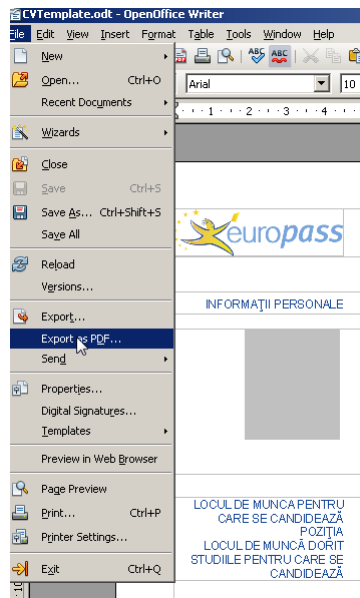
CVTemplate.odt - OpenOffice Writer

File Edit View Insert Format Table Tools Window Help

Arial 10

New
Open... Ctrl+O
Recent Documents
Wizards
Close
Save Ctrl+S
Save As... Ctrl+Shift+S
Save All
Reload
Versions...
Export...
Export as PDF...
Send
Properties...
Digital Signatures...
Templates
Preview in Web Browser
Page Preview
Print... Ctrl+P
Printer Settings...
Exit Ctrl+Q

europass

INFORMAŢII PERSONALE

LOCUL DE MUNCA PENTRU CARE SE CANDIDEAZĂ
POZIŢIA
LOCUL DE MUNCĂ DORIT
STUDIILE PENTRU CARE SE CANDIDEAZĂ